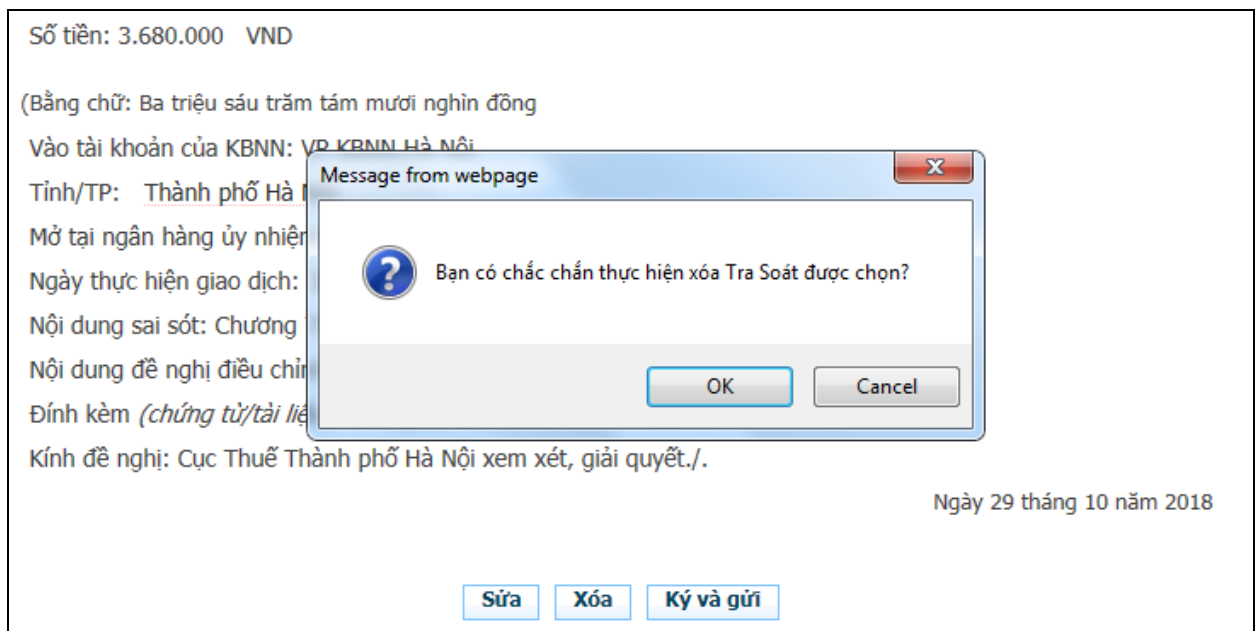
Số tiền: 3.680.000 VND

(Bằng chữ: Ba triệu sáu trăm tám mươi nghìn đồng

Vào tài khoản của KBNN: VP KBNN Hà Nội

Tỉnh/TP: Thành phố Hà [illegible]

Mở tại ngân hàng ủy nhiệ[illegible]

Ngày thực hiện giao dịch: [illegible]

Nội dung sai sót: Chương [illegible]

Nội dung đề nghị điều chỉ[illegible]

Đính kèm (chứng từ/tài liệ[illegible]

Kính đề nghị: Cục Thuế Thành phố Hà Nội xem xét, giải quyết./.

Ngày 29 tháng 10 năm 2018

Sửa Xóa Ký và gửi

Message from webpage

Bạn có chắc chắn thực hiện xóa Tra Soát được chọn?

OK Cancel